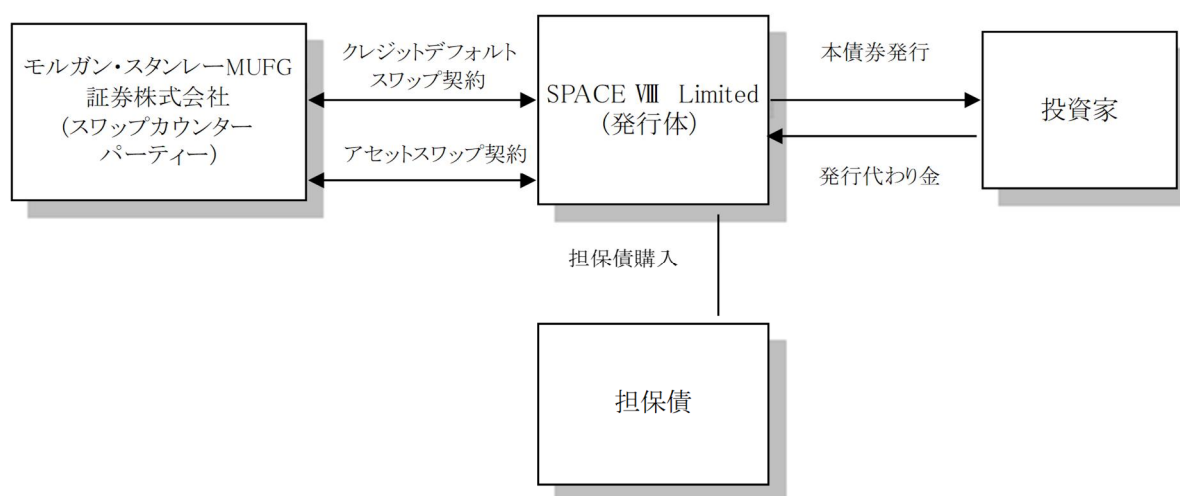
モルガン・スタンレーMUFG証券株式会社（スワップカウンターパーティー）

クレジットデフォルトスワップ契約

アセットスワップ契約

SPACE Ⅷ Limited（発行体）

本債券発行

発行代わり金

投資家

担保債購入

担保債